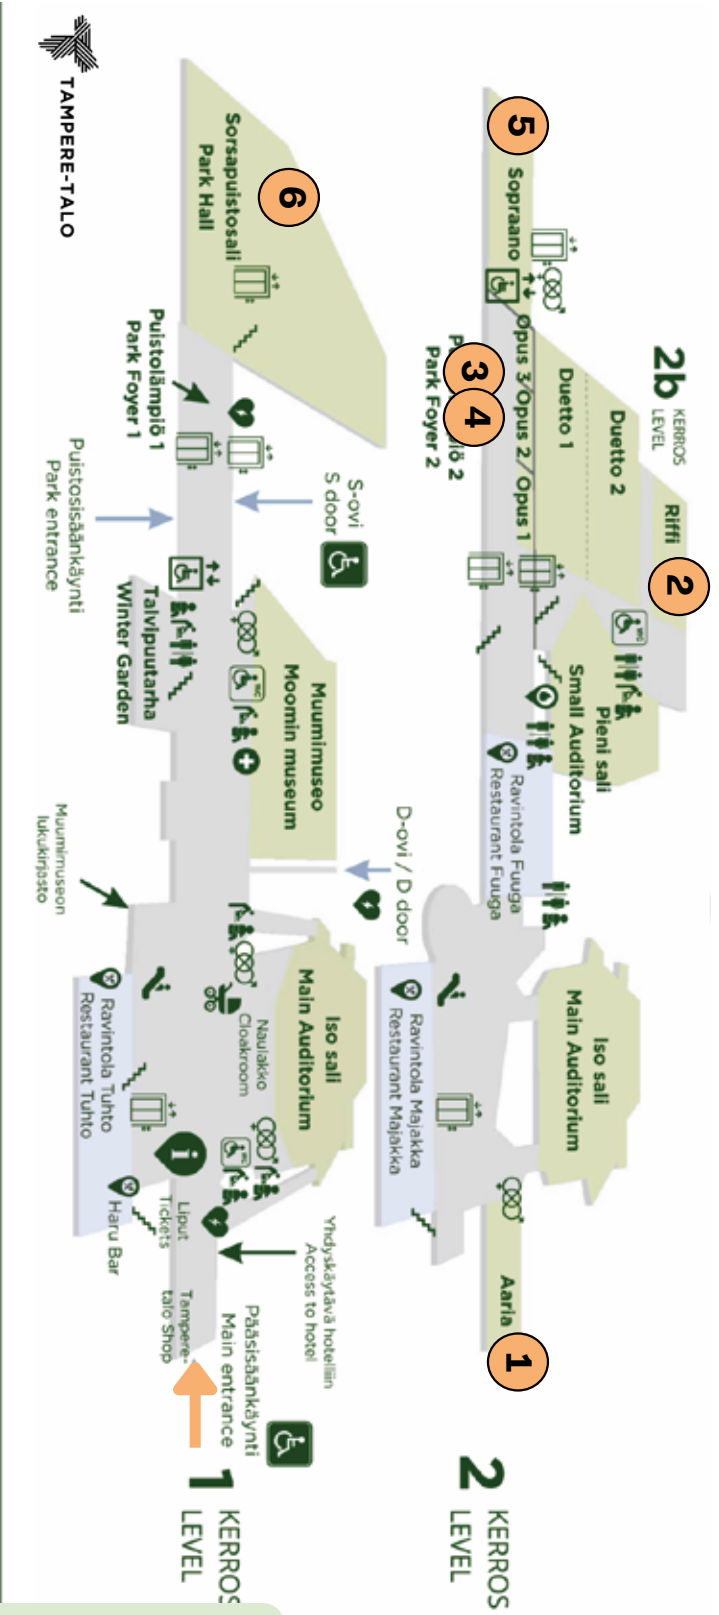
TAMPERE-TALO

5
Sopraano
Opus 3 / Opus 2 / Opus 1
3
4
Puistolämpiö 2
Park Foyer 2
Duetto 1
Duetto 2
2b KERROS LEVEL
Riffi
2
Pieni sali
Small Auditorium
Ravintola Fuuga
Restaurant Fuuga
D-ovi / D door
Iso sali
Main Auditorium
Ravintola Majakka
Restaurant Majakka
Aaria
1
2 KERROS LEVEL

6
Sorsapuistosali
Park Hall
Puistolämpiö 1
Park Foyer 1
S-ovi
S door
Puistosisäänkäynti
Park entrance
Talvipuutarha
Winter Garden
Muumimuseo
Moomin museum
Muumimuseon lukukirjasto
Iso sali
Main Auditorium
Naulakko
Cloakroom
Ravintola Tuhto
Restaurant Tuhto
Haru Bar
Liput
Tickets
Yhdyskäytävä hotelliin
Access to hotel
Pääsisäänkäynti
Main entrance
Tampere-talo Shop
1 KERROS LEVEL